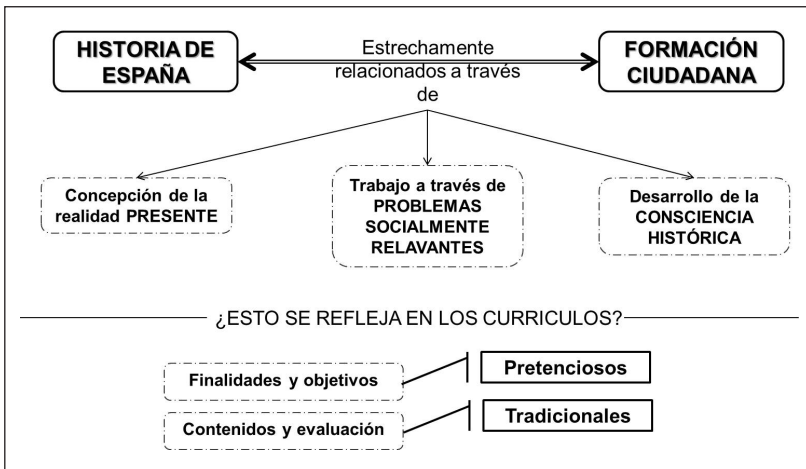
HISTORIA DE ESPAÑA

Estrechamente relacionados a través de

FORMACIÓN CIUDADANA

Concepción de la realidad PRESENTE

Trabajo a través de PROBLEMAS SOCIALMENTE RELAVANTES

Desarrollo de la CONSCIENCIA HISTÓRICA

¿ESTO SE REFLEJA EN LOS CURRICULOS?

Finalidades y objetivos

Pretenciosos

Contenidos y evaluación

Tradicionales